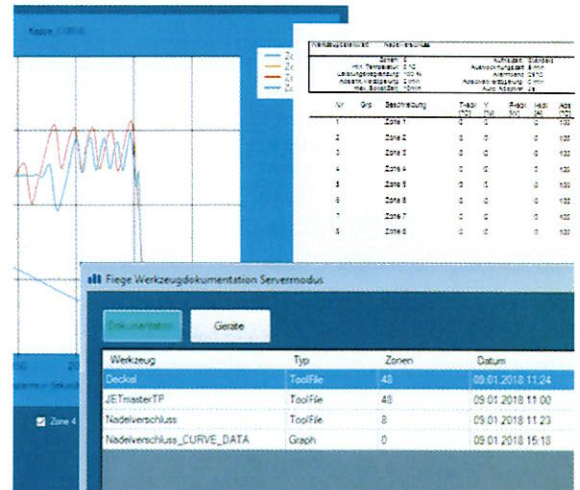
Kappe CURVE

Zo
Zo
Zo
Zo

Zone 4

Fiege Werkzeugdokumentation Servermodus

Dokumentation

Geräte

| Werkzeug | Typ | Zonen | Datum |
|---|---|---|---|
| Deckel | ToolFile | 48 | 09.01.2018 11:24 |
| JETmasterTP | ToolFile | 48 | 09.01.2018 11:00 |
| Nadelverschluss | ToolFile | 8 | 09.01.2018 11:23 |
| Nadelverschluss_CURVE_DATA | Graph | 0 | 09.01.2018 15:18 |

| Nr | Grp | Beschreibung | T-soll | Y | P-soll | Heiz | Abs |
|---|---|---|---|---|---|---|---|
| 1 | | Zone 1 | 0 | 0 | | 0 | 100 |
| 2 | | Zone 2 | 0 | 0 | | 0 | 100 |
| 3 | | Zone 3 | 0 | 0 | | 0 | 100 |
| 4 | | Zone 4 | 0 | 0 | | 0 | 100 |
| 5 | | Zone 5 | 0 | 0 | | 0 | 100 |
| 6 | | Zone 6 | 0 | 0 | | 0 | 100 |
| 7 | | Zone 7 | 0 | 0 | | 0 | 100 |
| 8 | | Zone 8 | 0 | 0 | | 0 | 100 |